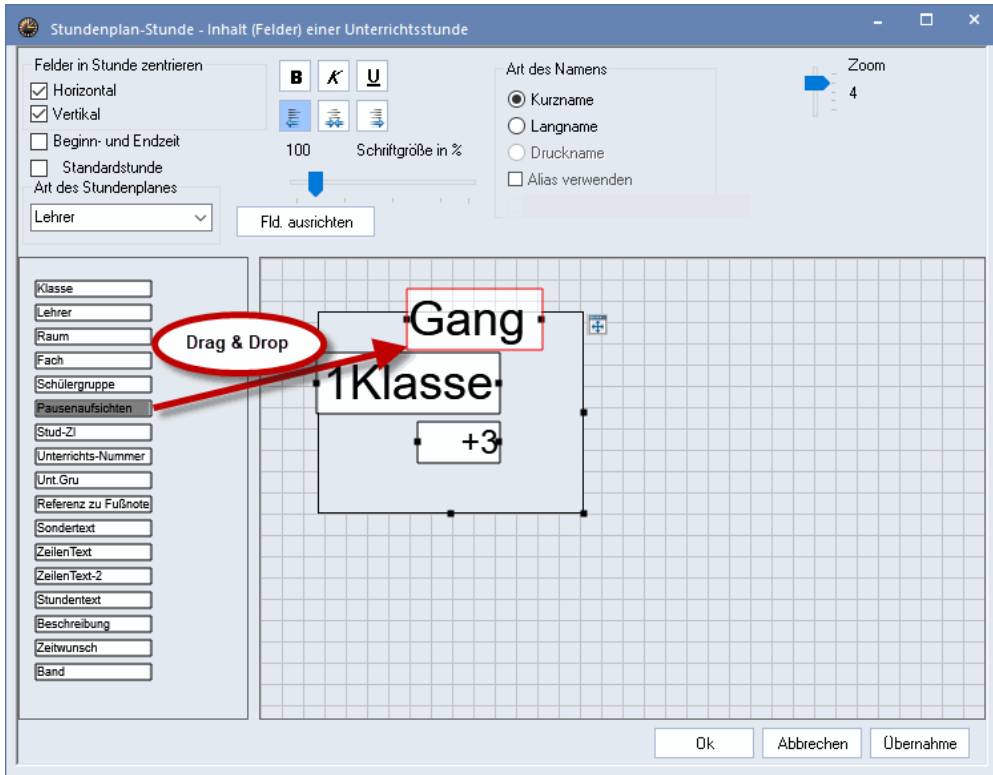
Stundenplan-Stunde - Inhalt (Felder) einer Unterrichtsstunde

Felder in Stunde zentrieren
Horizontal
Vertikal
Beginn- und Endzeit
Standardstunde
Art des Stundenplanes
Lehrer

B K U

100 Schriftgröße in %

Fld. ausrichten

Art des Namens
Kurzname
Langname
Druckname
Alias verwenden

Zoom
4

Klasse
Lehrer
Raum
Fach
Schülergruppe
Pausenaufsichten
Stud-ZI
Unterrichts-Nummer
Unt.Gru
Referenz zu Fußnote
Sondertext
ZeilenText
ZeilenText-2
Stundentext
Beschreibung
Zeitwunsch
Band

Drag & Drop

Gang
1Klasse
+3

Ok
Abbrechen
Übernahme